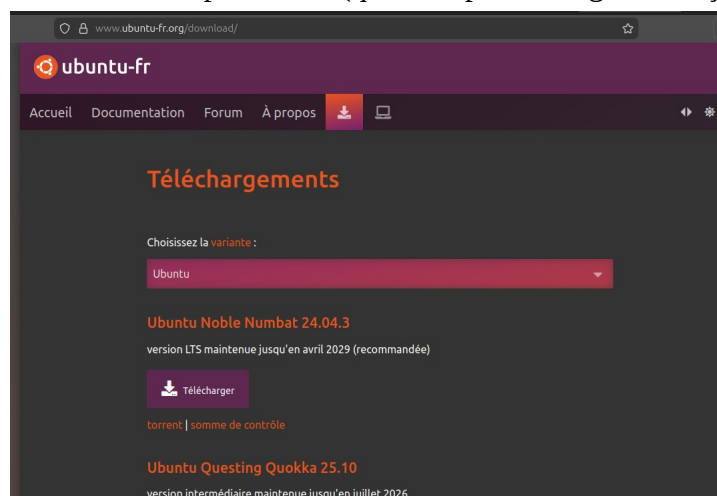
www.ubuntu-fr.org/download/

ubuntu-fr

Accueil Documentation Forum À propos

Téléchargements

Choisissez la variante :

Ubuntu

Ubuntu Noble Numbat 24.04.3

version LTS maintenue jusqu'en avril 2029 (recommandée)

Télécharger

torrent | somme de contrôle

Ubuntu Questing Quokka 25.10

version intermédiaire maintenue jusqu'en juillet 2026